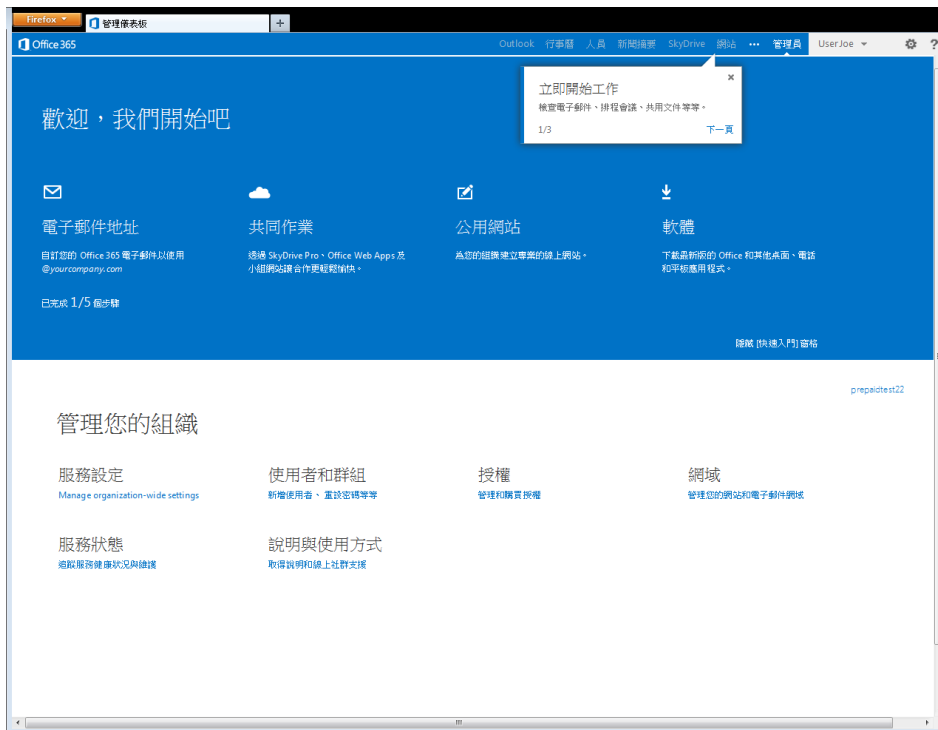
Firefox
管理儀表板
+
Office 365
Outlook 行事曆 人員 新聞摘要 SkyDrive 網站 ••• 管理員 UserJoe

立即開始工作
檢查電子郵件、排程會議、共用文件等等。
1/3 下一頁

歡迎，我們開始吧

電子郵件地址
自訂您的 Office 365 電子郵件以使用 @yourcompany.com

共同作業
透過 SkyDrive Pro、Office Web Apps 及小組網站讓合作更輕鬆愉快。

公用網站
為您的組織建立專業的線上網站。

軟體
下載最新版的 Office 和其他桌面、電話和平板應用程式。

已完成 1/5 個步驟

隱藏 [快速入門] 窗格

prepaidtest22

管理您的組織

服務設定
Manage organization-wide settings

使用者和群組
新增使用者、重設密碼等等

授權
管理和購買授權

網域
管理您的網站和電子郵件網域

服務狀態
追蹤服務健康狀況與維護

說明與使用方式
取得說明和線上社群支援